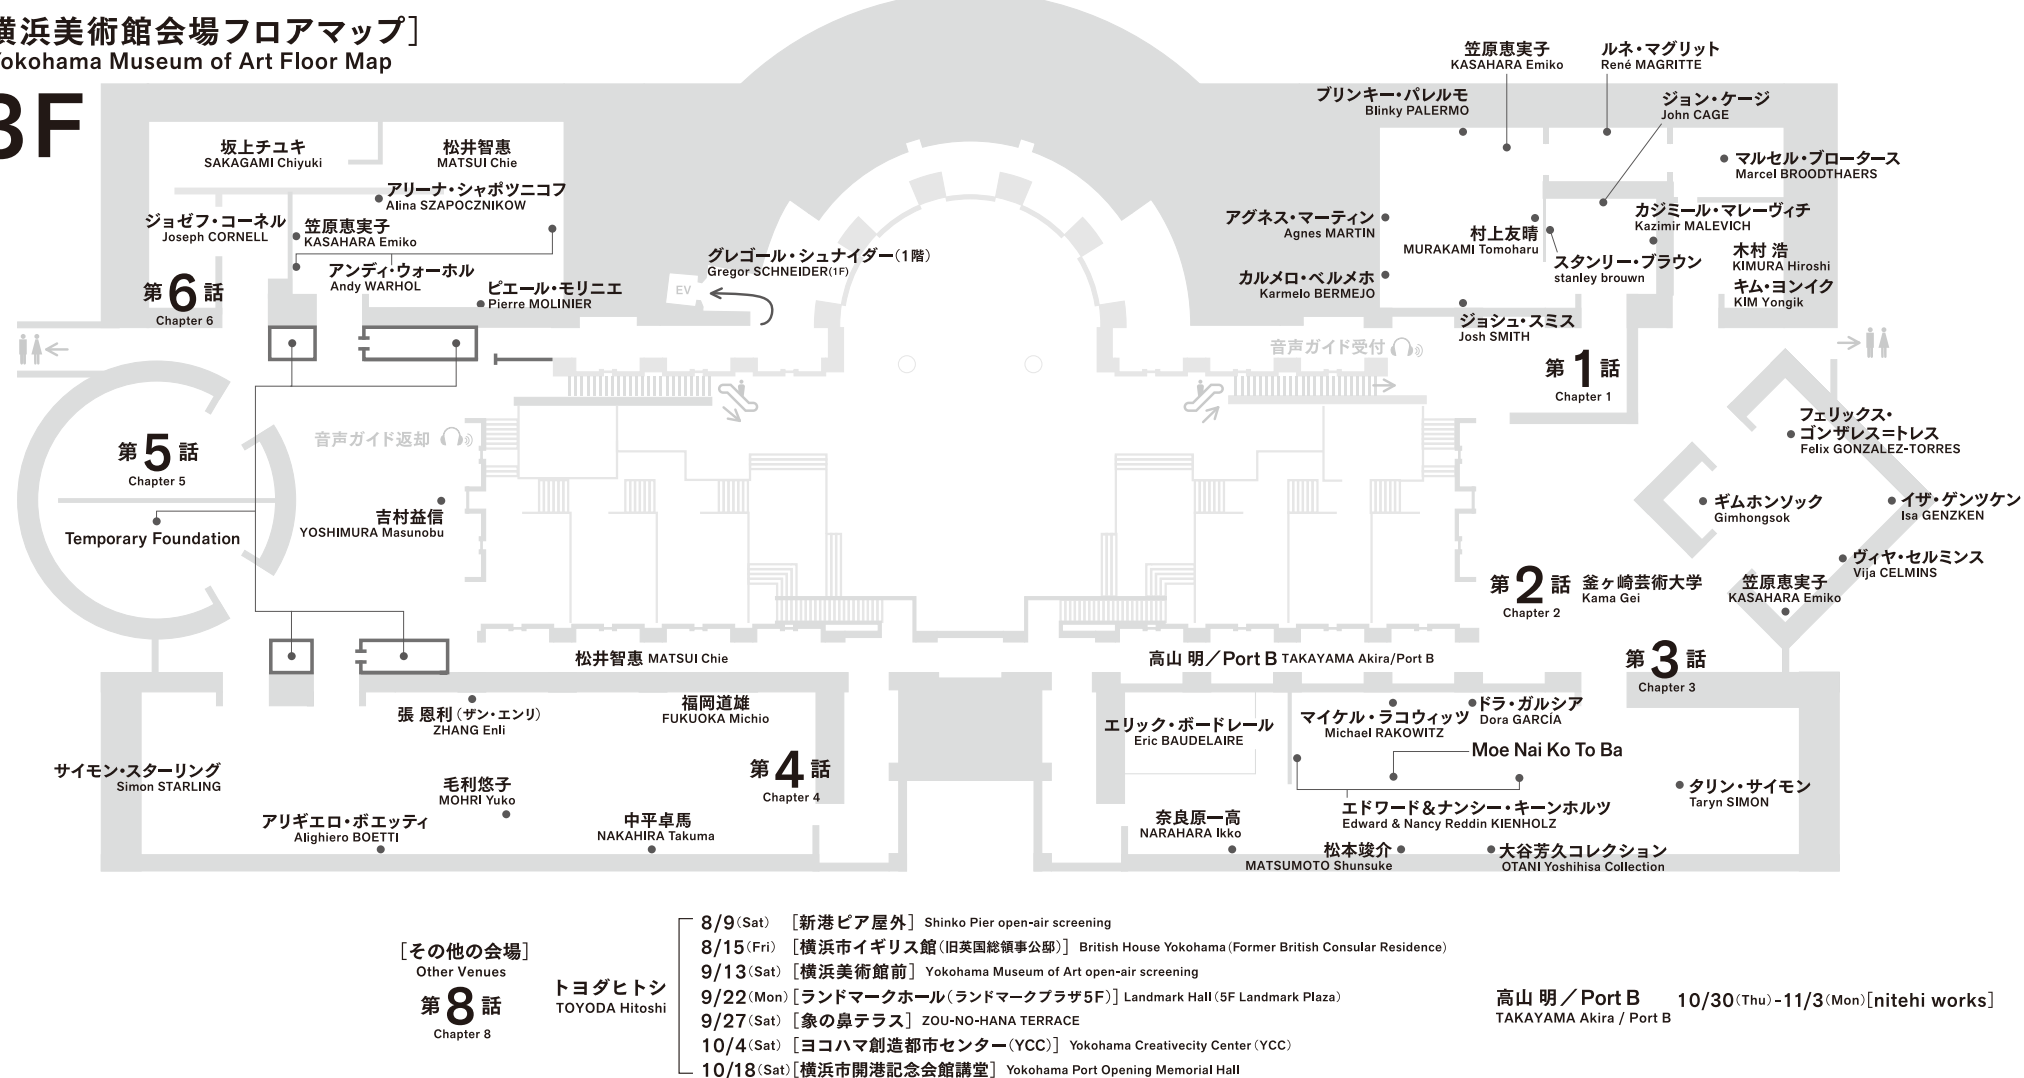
横浜美術館会場フロアマップ]
Yokohama Museum of Art Floor Map

3F

坂上チユキ
SAKAGAMI Chiyuki

松井智恵
MATSUI Chie

アリーナ・シャポツニコフ
Alina SZAPOCZNIKOW

ジョゼフ・コーネル
Joseph CORNELL

笠原恵実子
KASAHARA Emiko

アンディ・ウォーホル
Andy WARHOL

第6話
Chapter 6

ピエール・モリニエ
Pierre MOLINIER

グレゴール・シュナイダー(1階)
Gregor SCHNEIDER(1F)

EV

笠原恵実子
KASAHARA Emiko

ルネ・マグリット
René MAGRITTE

ブリンキー・パレルモ
Blinky PALERMO

ジョン・ケージ
John CAGE

マルセル・ブロータース
Marcel BROODTHAERS

アグネス・マーティン
Agnes MARTIN

村上友晴
MURAKAMI Tomoharu

カジミール・マレーヴィチ
Kazimir MALEVICH

スタンリー・ブラウン
stanley brouwn

木村 浩
KIMURA Hiroshi

カルメロ・ベルメホ
Karmelo BERMEJO

キム・ヨンイク
KIM Yongik

ジョシュ・スミス
Josh SMITH

音声ガイド受付

第1話
Chapter 1

音声ガイド返却

第5話
Chapter 5

Temporary Foundation

吉村益信
YOSHIMURA Masunobu

フェリックス・ゴンザレス=トレス
Felix GONZALEZ-TORRES

ギムホンソック
Gimhongsok

イザ・ゲンツケン
Isa GENZKEN

ヴィヤ・セルミンス
Vija CELMINS

第2話
Chapter 2

釜ヶ崎芸術大学
Kama Gei

笠原恵実子
KASAHARA Emiko

第3話
Chapter 3

松井智恵 MATSUI Chie

高山 明／Port B TAKAYAMA Akira/Port B

張 恩利(ザン・エンリ)
ZHANG Enli

福岡道雄
FUKUOKA Michio

エリック・ボードレール
Eric BAUDELAIRE

マイケル・ラコウィッツ
Michael RAKOWITZ

ドラ・ガルシア
Dora GARCÍA

Moe Nai Ko To Ba

サイモン・スターリング
Simon STARLING

第4話
Chapter 4

毛利悠子
MOHRI Yuko

タリン・サイモン
Taryn SIMON

エドワード&ナンシー・キーンホルツ
Edward & Nancy Reddin KIENHOLZ

アリギエロ・ボエッティ
Alighiero BOETTI

中平卓馬
NAKAHIRA Takuma

奈良原一高
NARAHARA Ikko

松本竣介
MATSUMOTO Shunsuke

大谷芳久コレクション
OTANI Yoshihisa Collection

[その他の会場]
Other Venues
第8話
Chapter 8

トヨダヒトシ
TOYODA Hitoshi

8/9(Sat) [新港ピア屋外] Shinko Pier open-air screening
8/15(Fri) [横浜市イギリス館(旧英国総領事公邸)] British House Yokohama (Former British Consular Residence)
9/13(Sat) [横浜美術館前] Yokohama Museum of Art open-air screening
9/22(Mon) [ランドマークホール(ランドマークプラザ5F)] Landmark Hall (5F Landmark Plaza)
9/27(Sat) [象の鼻テラス] ZOU-NO-HANA TERRACE
10/4(Sat) [ヨコハマ創造都市センター(YCC)] Yokohama Creativecity Center (YCC)
10/18(Sat) [横浜市開港記念会館講堂] Yokohama Port Opening Memorial Hall

高山 明／Port B
TAKAYAMA Akira / Port B

10/30(Thu)-11/3(Mon)[nitehi works]